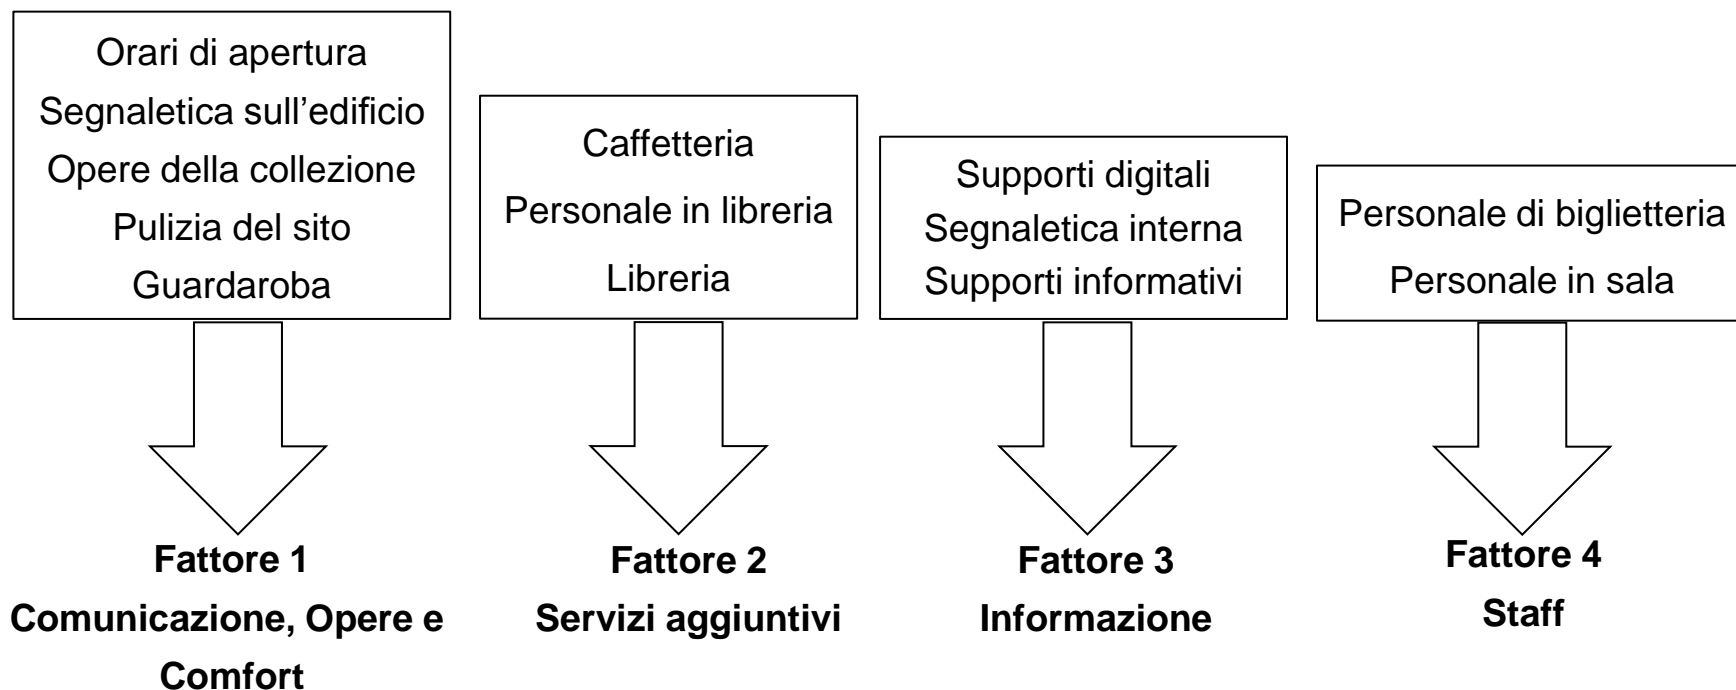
Orari di apertura
Segnaletica sull’edificio
Opere della collezione
Pulizia del sito
Guardaroba

**Fattore 1**
**Comunicazione, Opere e Comfort**

Caffetteria
Personale in libreria
Libreria

**Fattore 2**
**Servizi aggiuntivi**

Supporti digitali
Segnaletica interna
Supporti informativi

**Fattore 3**
**Informazione**

Personale di biglietteria
Personale in sala

**Fattore 4**
**Staff**